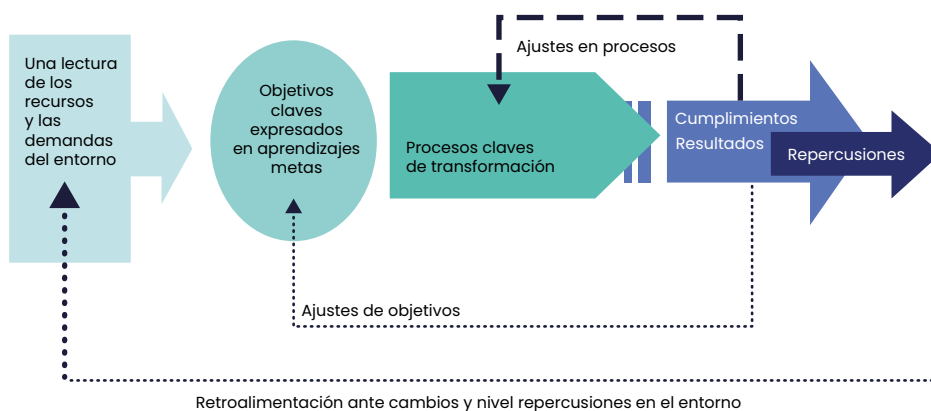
Una lectura de los recursos y las demandas del entorno

Objetivos claves expresados en aprendizajes metas

Ajustes en procesos

Procesos claves de transformación

Cumplimientos
Resultados

Repercusiones

Ajustes de objetivos

Retroalimentación ante cambios y nivel repercusiones en el entorno